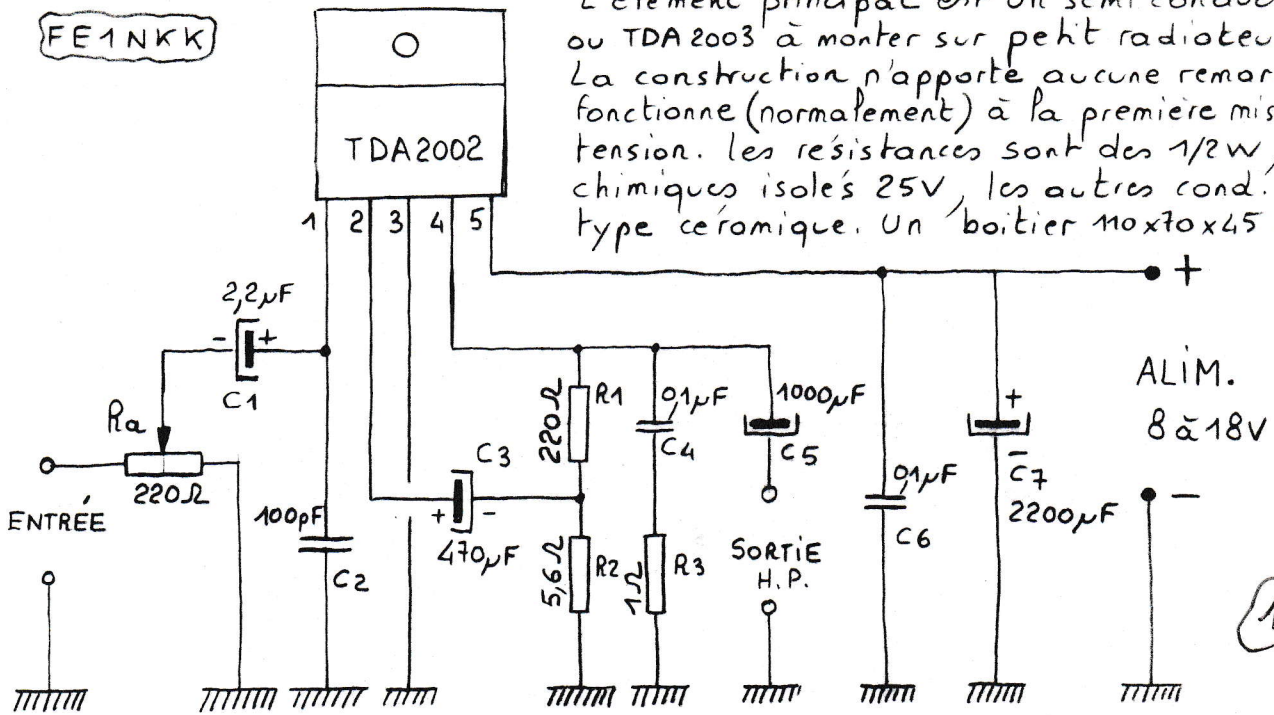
FE1NKK

L'élément principal est un semi conduc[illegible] ou TDA 2003 à monter sur petit radiateu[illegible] La construction n'apporte aucune remar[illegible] fonctionne (normalement) à la première mis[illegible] tension. les résistances sont des 1/2 W, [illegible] chimiques isolés 25V, les autres cond. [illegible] type céramique. Un boitier 110x70x45 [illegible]

TDA2002

1 2 3 4 5

2,2$\mu$F
- +
C1

Ra
220Ω

ENTRÉE

100pF
C2

C3
+ -
470$\mu$F

220Ω R1
5,6Ω R2

0,1$\mu$F
C4
1Ω R3

1000$\mu$F
C5

SORTIE
H.P.

0,1$\mu$F
C6

+
C7
2200$\mu$F

+
ALIM.
8 à 18V
-

(1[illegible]